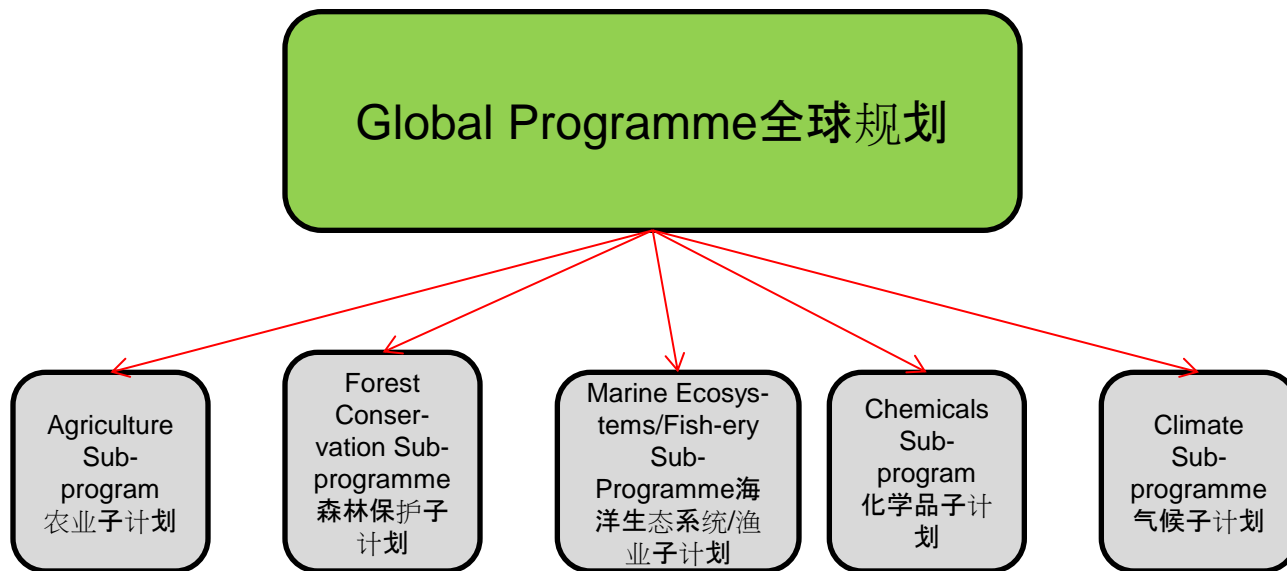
Global Programme全球规划

Agriculture Sub-program 农业子计划

Forest Conservation Sub-programme 森林保护子计划

Marine Ecosystems/Fish-ery Sub-Programme海洋生态系统/渔业子计划

Chemicals Sub-program 化学品子计划

Climate Sub-programme 气候子计划